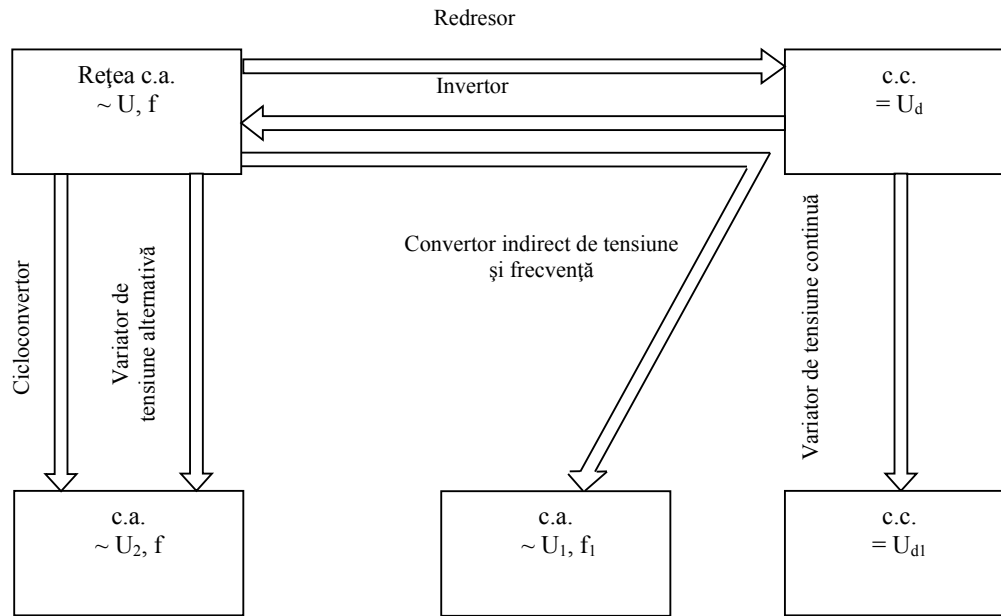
Redresor

Rețea c.a.
$\sim U, f$

Invertor

c.c.
$= U_d$

Convertor indirect de tensiune și frecvență

Cicloconvertor

Variator de tensiune alternativă

Variator de tensiune continuă

c.a.
$\sim U_2, f$

c.a.
$\sim U_1, f_1$

c.c.
$= U_{d1}$